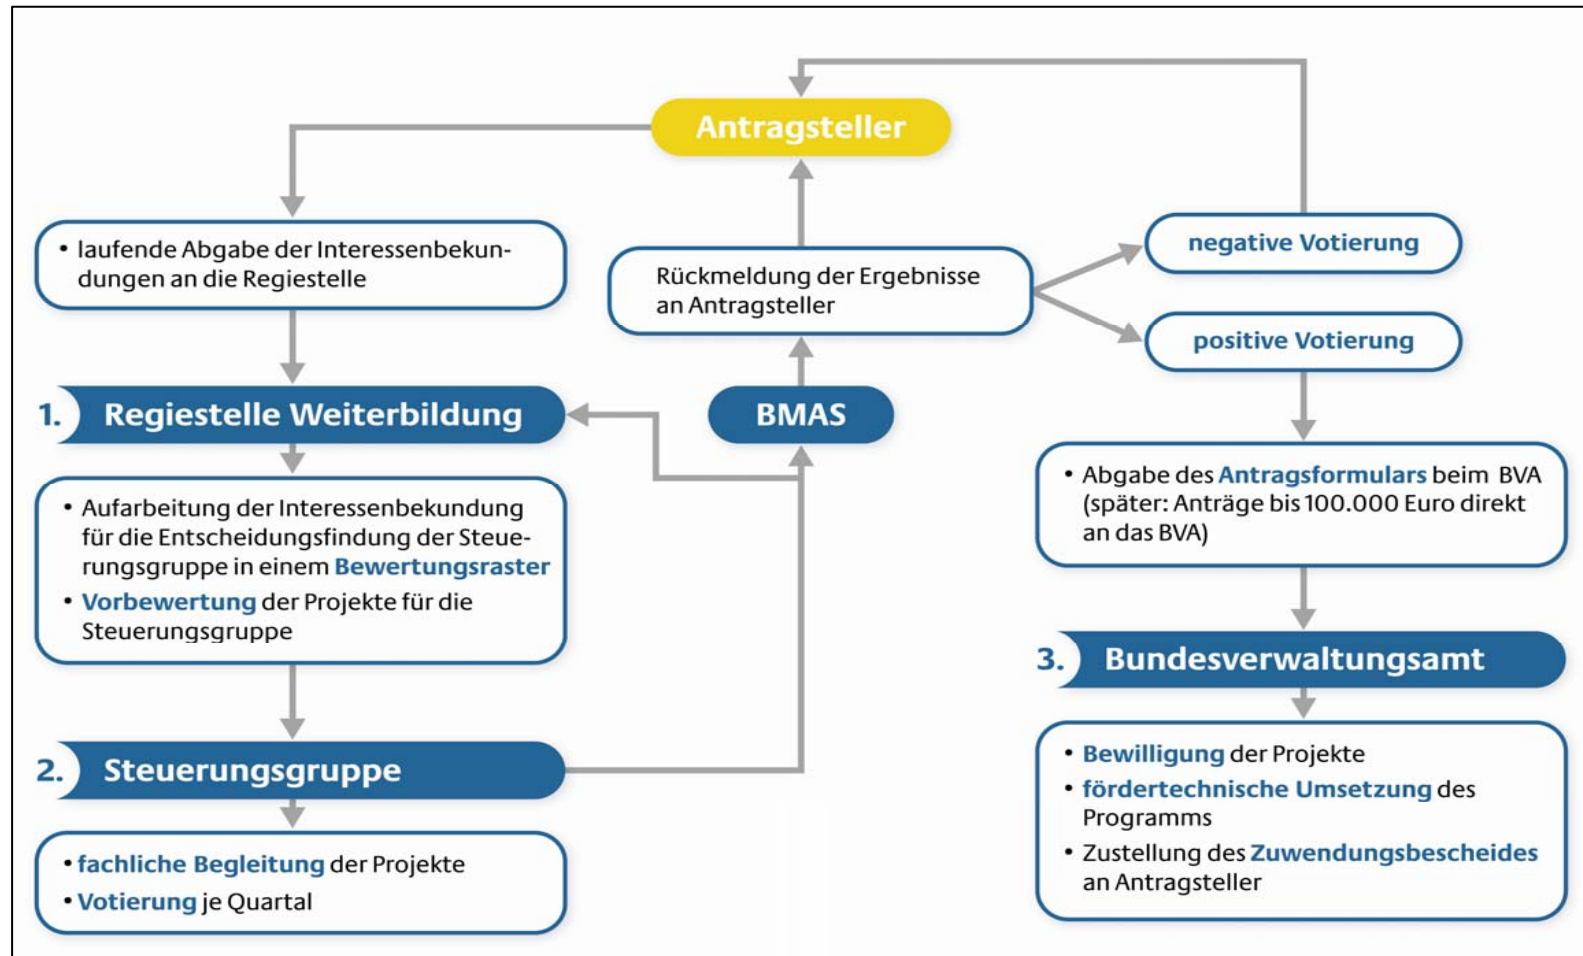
Antragsteller

• laufende Abgabe der Interessenbekundungen an die Regiestelle

Rückmeldung der Ergebnisse an Antragsteller

negative Votierung

positive Votierung

1. Regiestelle Weiterbildung

BMAS

• Abgabe des Antragsformulars beim BVA (später: Anträge bis 100.000 Euro direkt an das BVA)

• Aufarbeitung der Interessenbekundung für die Entscheidungsfindung der Steuerungsgruppe in einem Bewertungsraster
• Vorbewertung der Projekte für die Steuerungsgruppe

3. Bundesverwaltungsamt

2. Steuerungsgruppe

• Bewilligung der Projekte
• fördertechnische Umsetzung des Programms
• Zustellung des Zuwendungsbescheides an Antragsteller

• fachliche Begleitung der Projekte
• Votierung je Quartal